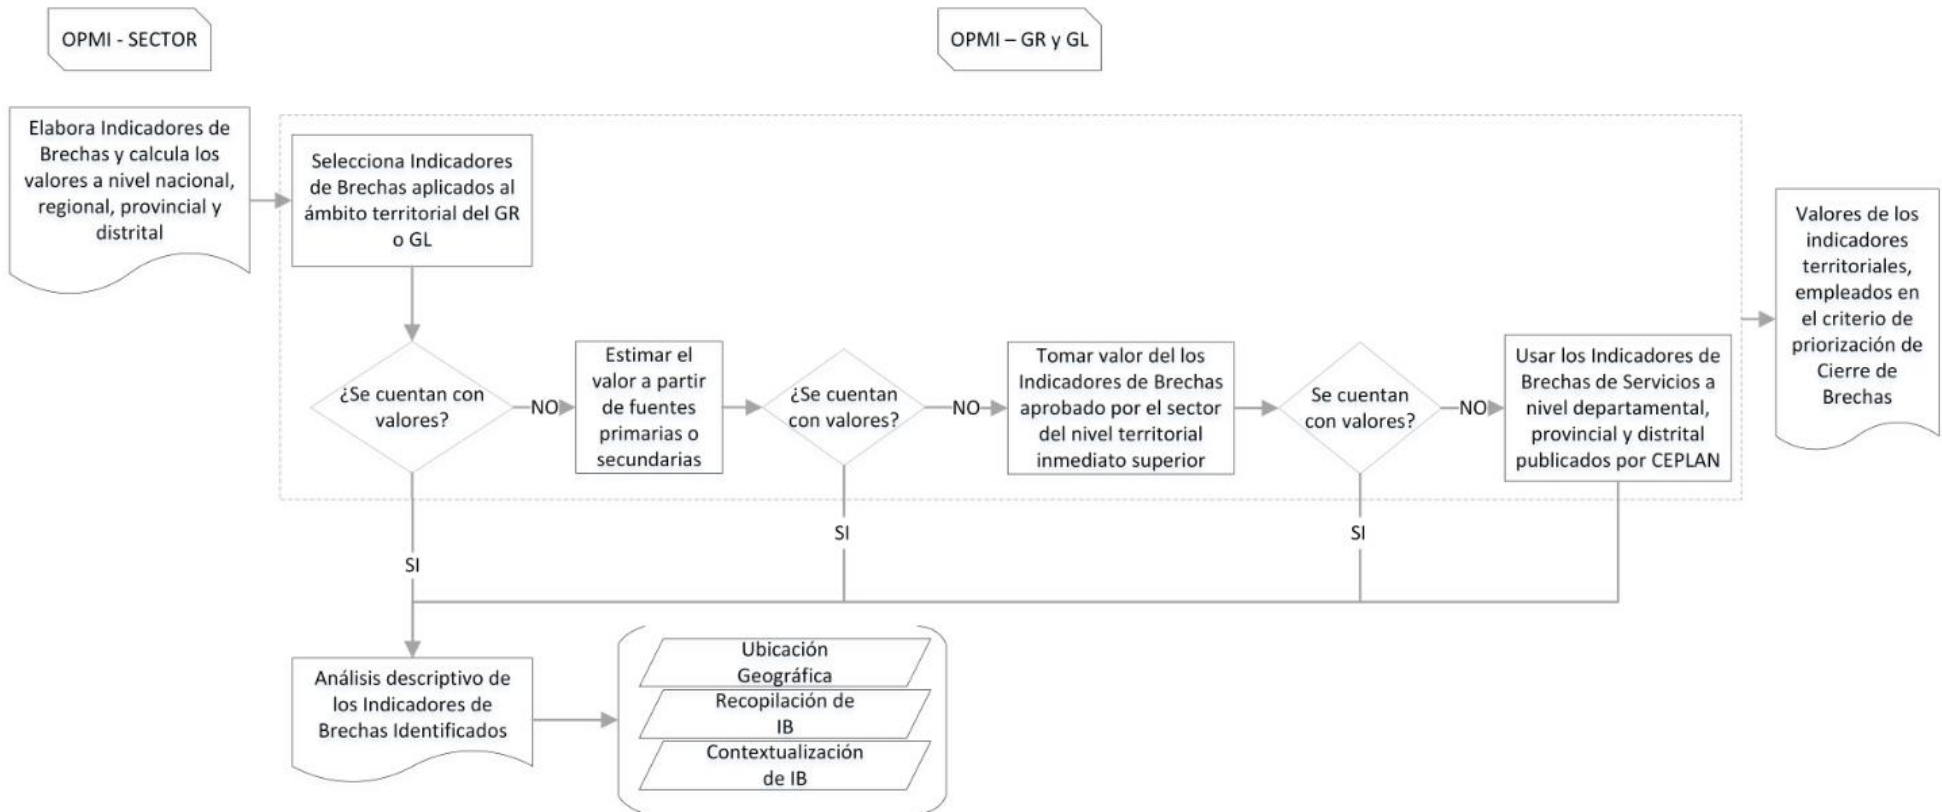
OPMI - SECTOR

OPMI – GR y GL

Elabora Indicadores de Brechas y calcula los valores a nivel nacional, regional, provincial y distrital

Selecciona Indicadores de Brechas aplicados al ámbito territorial del GR o GL

¿Se cuentan con valores?

NO

Estimar el valor a partir de fuentes primarias o secundarias

¿Se cuentan con valores?

NO

Tomar valor del los Indicadores de Brechas aprobado por el sector del nivel territorial inmediato superior

Se cuentan con valores?

NO

Usar los Indicadores de Brechas de Servicios a nivel departamental, provincial y distrital publicados por CEPLAN

Valores de los indicadores territoriales, empleados en el criterio de priorización de Cierre de Brechas

SI

SI

SI

Análisis descriptivo de los Indicadores de Brechas Identificados

Ubicación Geográfica

Recopilación de IB

Contextualización de IB